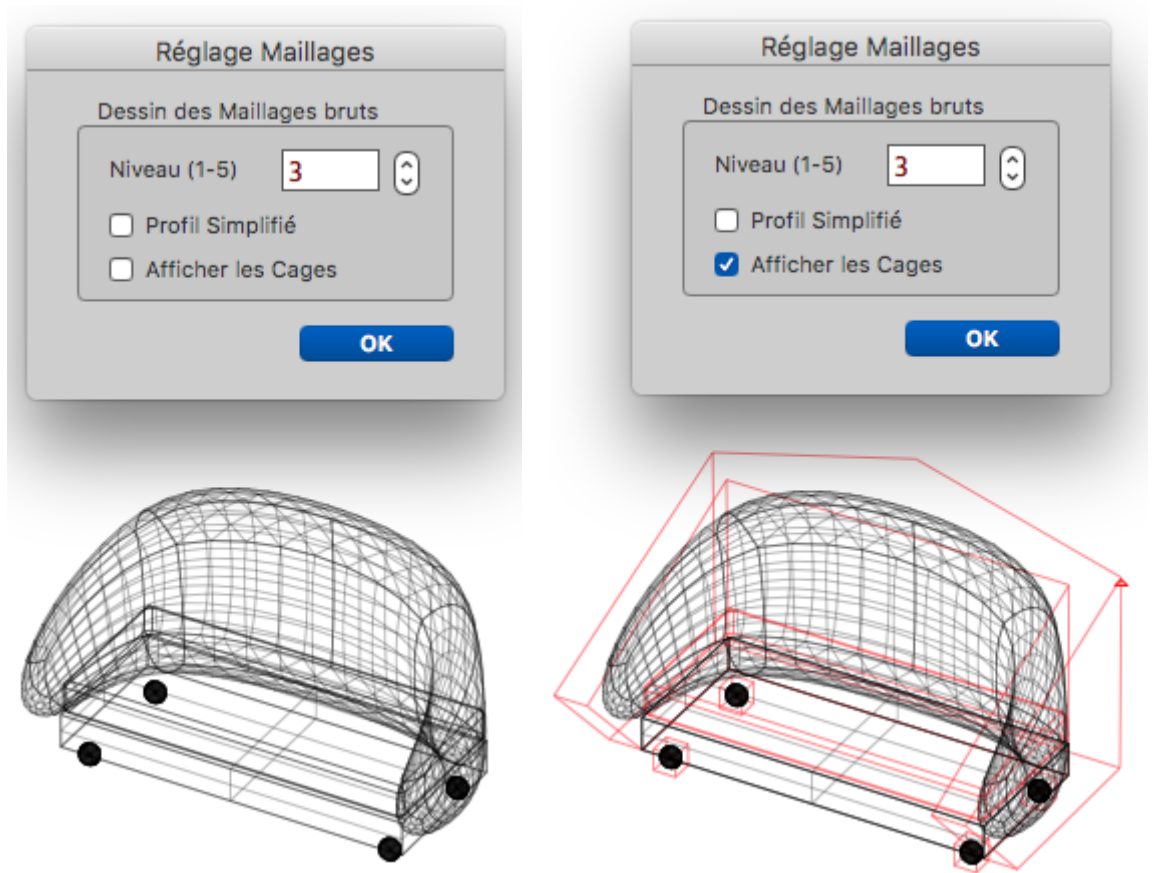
Réglage Maillages

Dessin des Maillages bruts

Niveau (1-5) 3

Profil Simplifié

Afficher les Cages

OK

Réglage Maillages

Dessin des Maillages bruts

Niveau (1-5) 3

Profil Simplifié

Afficher les Cages

OK